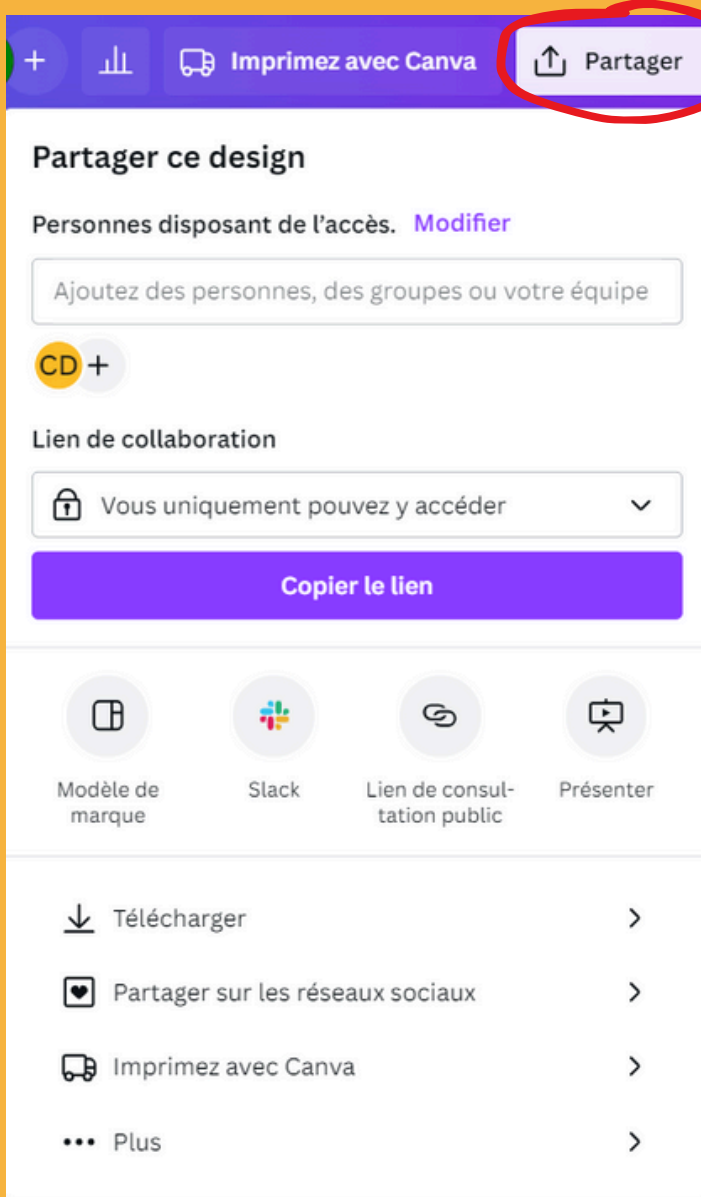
+ Imprimez avec Canva Partager

Partager ce design

Personnes disposant de l'accès. Modifier

Ajoutez des personnes, des groupes ou votre équipe

CD +

Lien de collaboration

Vous uniquement pouvez y accéder

Copier le lien

Modèle de marque

Slack

Lien de consultation public

Présenter

Télécharger

Partager sur les réseaux sociaux

Imprimez avec Canva

Plus